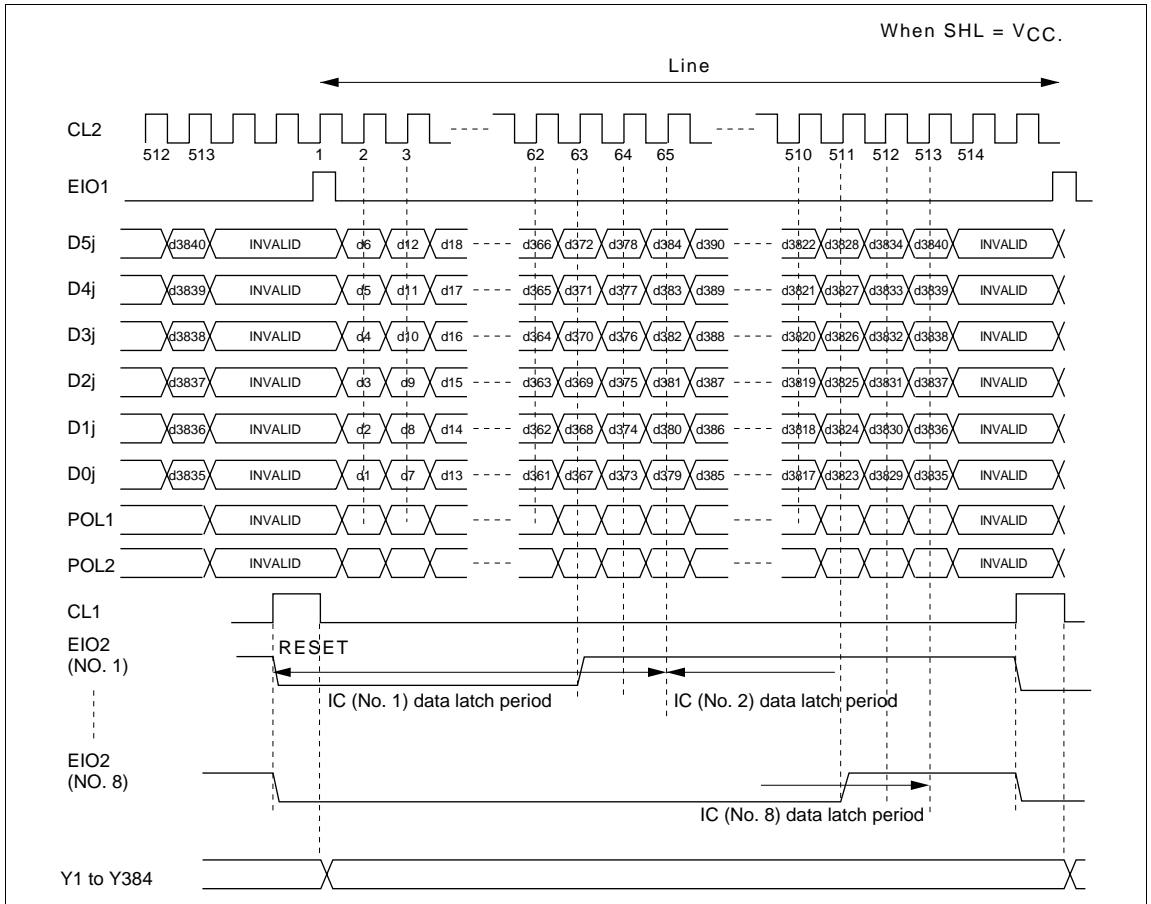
When SHL = $V_{CC}$.

Line

CL2

512 513 1 2 3 62 63 64 65 510 511 512 513 514

EIO1

D5j d3840 INVALID d6 d12 d18 d366 d372 d378 d384 d390 d3822 d3828 d3834 d3840 INVALID

D4j d3839 INVALID d5 d11 d17 d365 d371 d377 d383 d389 d3821 d3827 d3833 d3839 INVALID

D3j d3838 INVALID d4 d10 d16 d364 d370 d376 d382 d388 d3820 d3826 d3832 d3838 INVALID

D2j d3837 INVALID d3 d9 d15 d363 d369 d375 d381 d387 d3819 d3825 d3831 d3837 INVALID

D1j d3836 INVALID d2 d8 d14 d362 d368 d374 d380 d386 d3818 d3824 d3830 d3836 INVALID

D0j d3835 INVALID d1 d7 d13 d361 d367 d373 d379 d385 d3817 d3823 d3829 d3835 INVALID

POL1 INVALID INVALID

POL2 INVALID INVALID

CL1

EIO2 (NO. 1)

RESET

IC (No. 1) data latch period

IC (No. 2) data latch period

EIO2 (NO. 8)

IC (No. 8) data latch period

Y1 to Y384